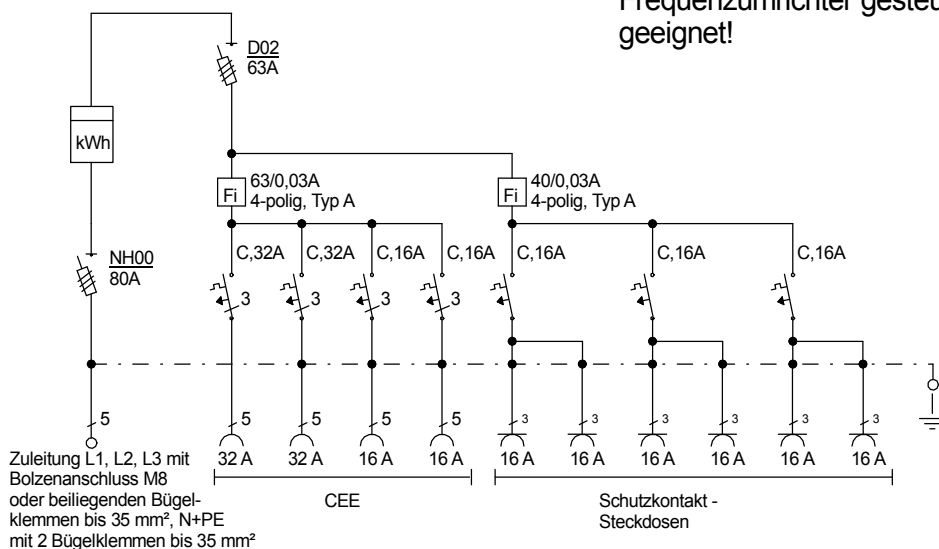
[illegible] geeignet!

D02
63A

kWh

63/0,03A
Fi
4-polig, Typ A

40/0,03A
Fi
4-polig, Typ A

NH00
80A

C,32A C,32A C,16A C,16A C,16A C,16A C,16A

3 3 3 3

5 5 5 5 5

3 3 3 3 3 3

Zuleitung L1, L2, L3 mit Bolzenanschluss M8 oder beiliegenden Bügelklemmen bis 35 mm², N+PE mit 2 Bügelklemmen bis 35 mm²

32 A 32 A 16 A 16 A

CEE

16 A 16 A 16 A 16 A 16 A 16 A

Schutzkontakt - Steckdosen